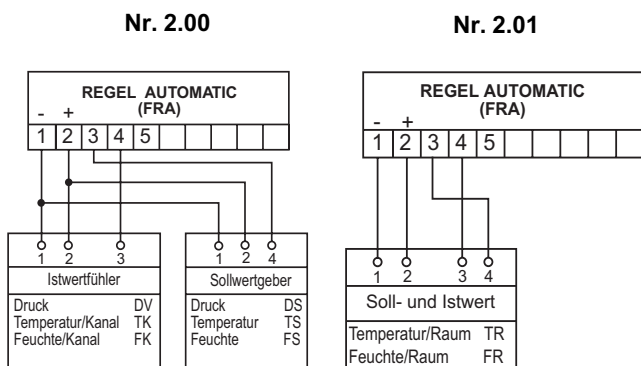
Nr. 2.00

REGEL AUTOMATIC
(FRA)
- +
1 2 3 4 5

1 2 3
Istwertfühler
Druck DV
Temperatur/Kanal TK
Feuchte/Kanal FK

1 2 4
Sollwertgeber
Druck DS
Temperatur TS
Feuchte FS

Nr. 2.01

REGEL AUTOMATIC
(FRA)
- +
1 2 3 4 5

1 2 3 4
Soll- und Istwert
Temperatur/Raum TR
Feuchte/Raum FR